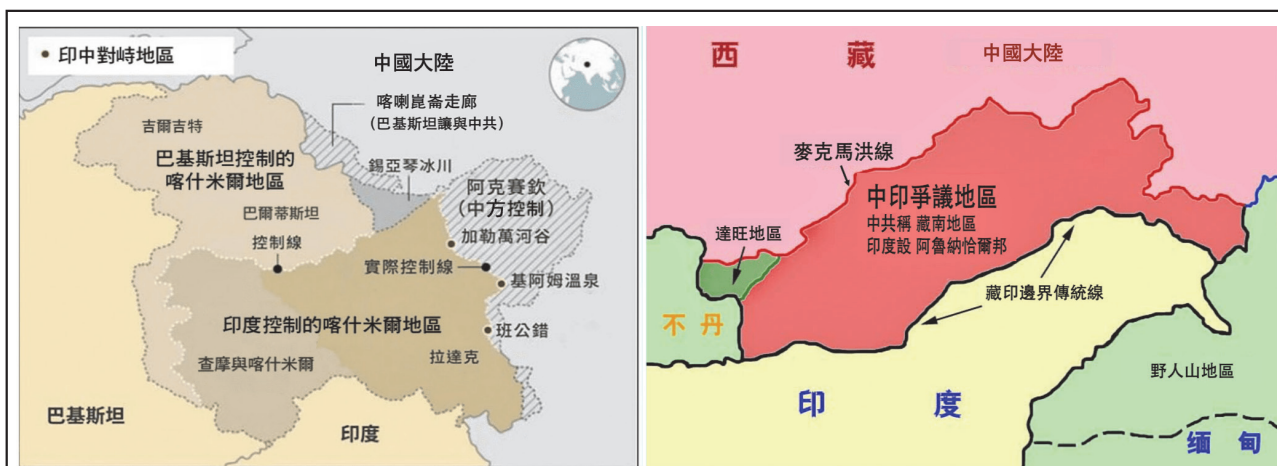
• 印中對峙地區

中國大陸

喀喇崑崙走廊
(巴基斯坦讓與中共)

吉爾吉特

巴基斯坦控制的
喀什米爾地區

錫亞琴冰川

阿克賽欽
(中方控制)

巴爾蒂斯坦

加勒萬河谷

控制線

實際控制線

基阿姆溫泉

印度控制的喀什米爾地區

班公錯

查摩與喀什米爾

拉達克

巴基斯坦

印度

西 藏

中國大陸

麥克馬洪線

中印爭議地區
中共稱 藏南地區
印度設 阿魯納恰爾邦

達旺地區

藏印邊界傳統線

不 丹

印 度

野人山地區

缅 甸